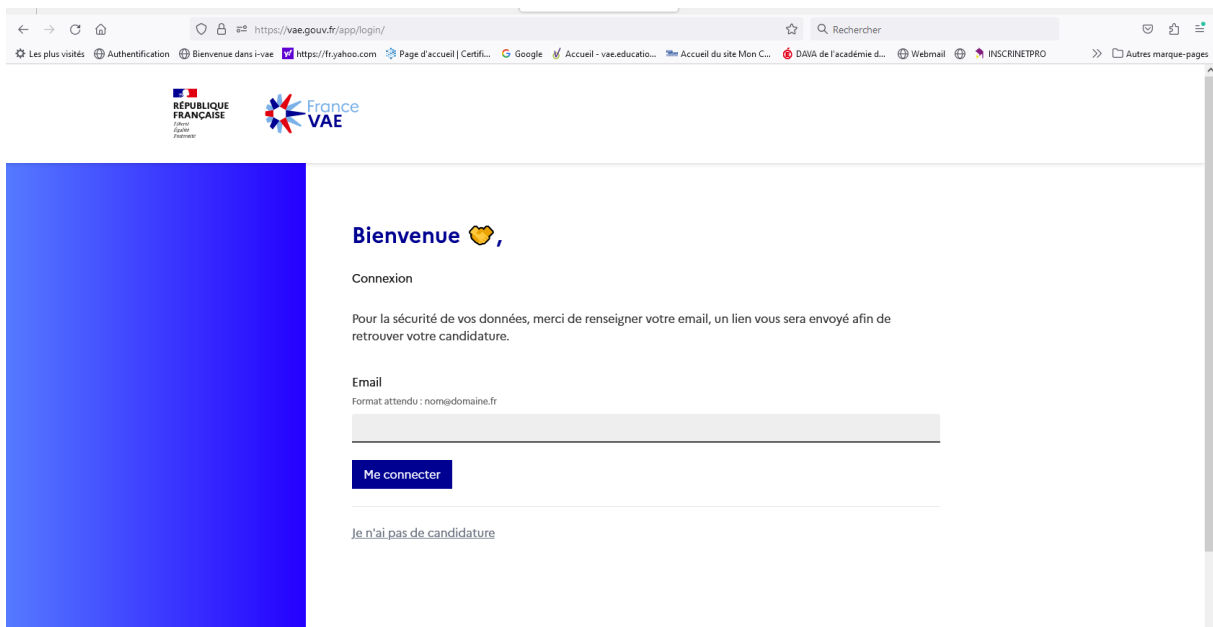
https://vae.gouv.fr/app/login/

Rechercher

Les plus visités Authentification Bienvenue dans i-vae https://fr.yahoo.com Page d'accueil | Certifi... Google Accueil - vae.educatio... Accueil du site Mon C... DAVA de l'académie d... Webmail INSCRINETPRO Autres marque-pages

RÉPUBLIQUE FRANÇAISE
Liberté
Égalité
Fraternité

France VAE

Bienvenue,

Connexion

Pour la sécurité de vos données, merci de renseigner votre email, un lien vous sera envoyé afin de retrouver votre candidature.

Email
Format attendu : nom@domaine.fr

Me connecter

Je n'ai pas de candidature